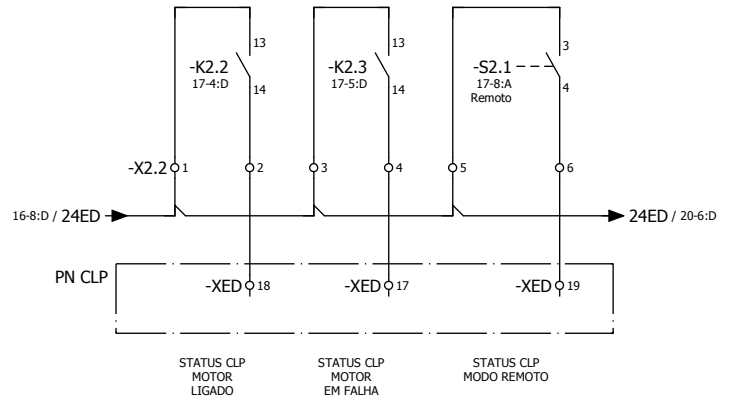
-K2.2
17-4:D
13
14

-K2.3
17-5:D
13
14

-S2.1
17-8:A
Remoto
3
4

-X2.2 1 2 3 4 5 6

16-8:D / 24ED

24ED / 20-6:D

PN CLP
-XED 18
-XED 17
-XED 19

STATUS CLP
MOTOR
LIGADO

STATUS CLP
MOTOR
EM FALHA

STATUS CLP
MODO REMOTO